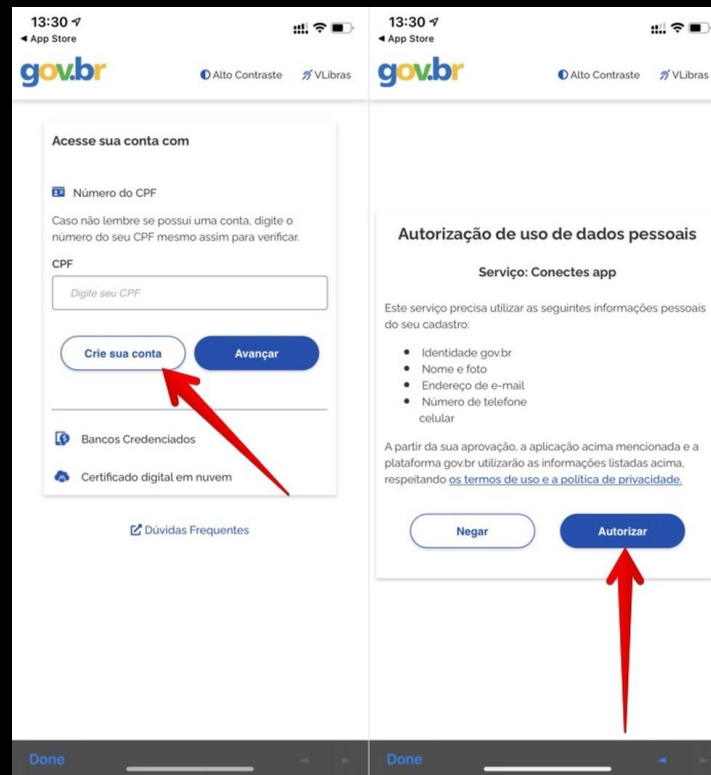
13:30
◀ App Store

gov.br

Alto Contraste

VLibras

Acesse sua conta com

Número do CPF

Caso não lembre se possui uma conta, digite o número do seu CPF mesmo assim para verificar.

CPF

Digite seu CPF

Crie sua conta

Avançar

Bancos Credenciados

Certificado digital em nuvem

Dúvidas Frequentes

Done

13:30
◀ App Store

gov.br

Alto Contraste

VLibras

Autorização de uso de dados pessoais

Serviço: Conectes app

Este serviço precisa utilizar as seguintes informações pessoais do seu cadastro:

- Identidade gov.br
- Nome e foto
- Endereço de e-mail
- Número de telefone celular

A partir da sua aprovação, a aplicação acima mencionada e a plataforma gov.br utilizarão as informações listadas acima, respeitando os termos de uso e a política de privacidade.

Negar

Autorizar

Done